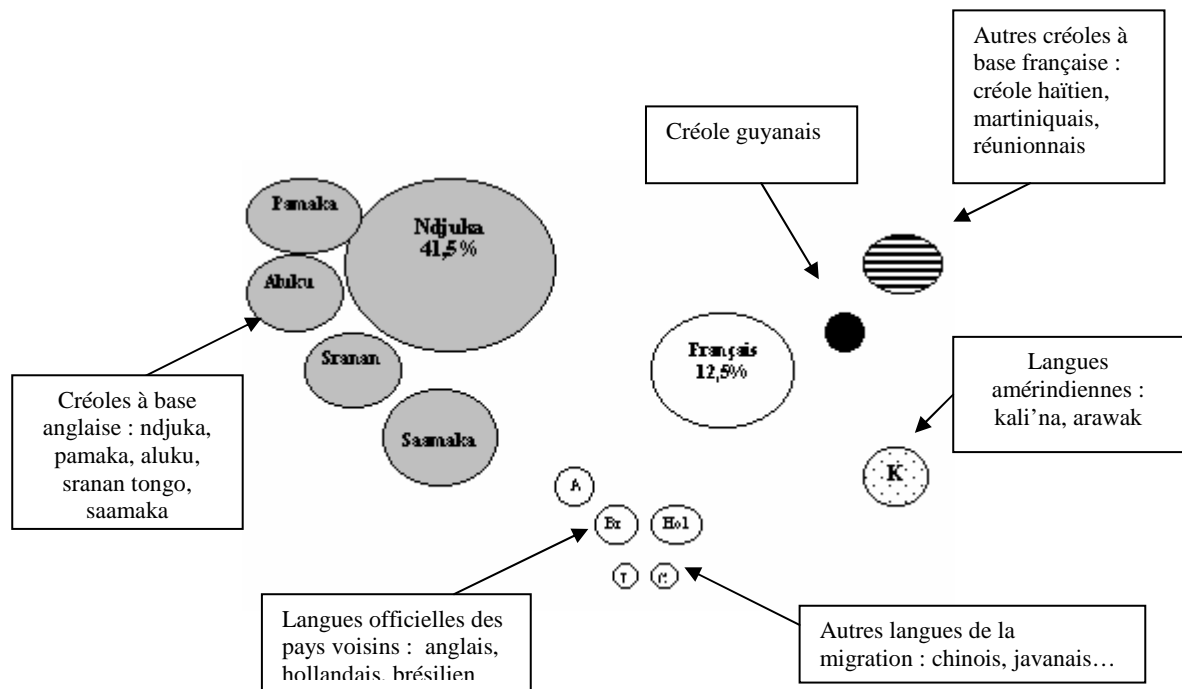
Autres créoles à base française : créole haïtien, martiniquais, réunionnais

Créole guyanais

Pamaka

Ndjuka
41,5 %

Aluku

Sranan

Saamaka

Français
12,5%

Langues amérindiennes : kali'na, arawak

K

Créoles à base anglaise : ndjuka, pamaka, aluku, sranan tongo, saamaka

A

Br

Hol

T

C

Langues officielles des pays voisins : anglais, hollandais, brésilien

Autres langues de la migration : chinois, javanais…